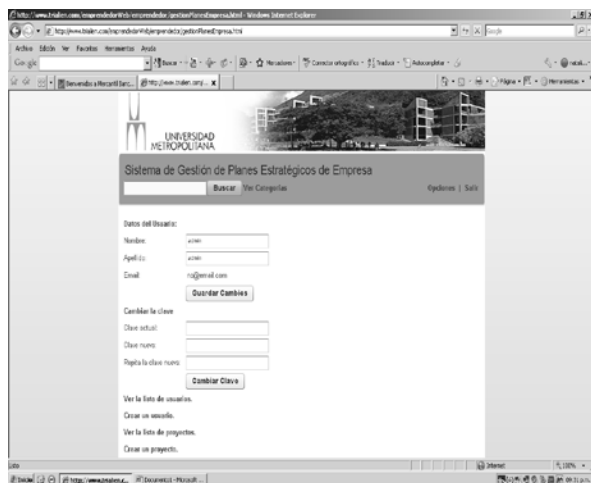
http://www.trialen.com/emprendedorWeb/emprendedor/gestionPlanesEmpresa.html - Windows Internet Explorer
http://www.trialen.com/emprendedorWeb/emprendedor/gestionPlanesEmpresa.html
Archivo Edición Ver Favoritos Herramientas Ayuda
Google
Buscar
Marcadores
Corrector ortográfico
Traducir
Autocompletar
Bienvenido a Mercantil Banc...
http://www.trialen.com/...
Página
Herramientas

UNIVERSIDAD METROPOLITANA

Sistema de Gestión de Planes Estratégicos de Empresa
Buscar Ver Categorías
Opciones | Salir

Datos del Usuario:
Nombre: admin
Apellido: admin
Email: rc@email.com
Guardar Cambios

Cambiar la clave
Clave actual:
Clave nueva:
Repita la clave nueva:
Cambiar Clave

Ver la lista de usuarios.
Crear un usuario.
Ver la lista de proyectos.
Crear un proyecto.

Listo
Internet
100%
Inicio
http://www.trialen.c...
Documento1 - Microsoft ...
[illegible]